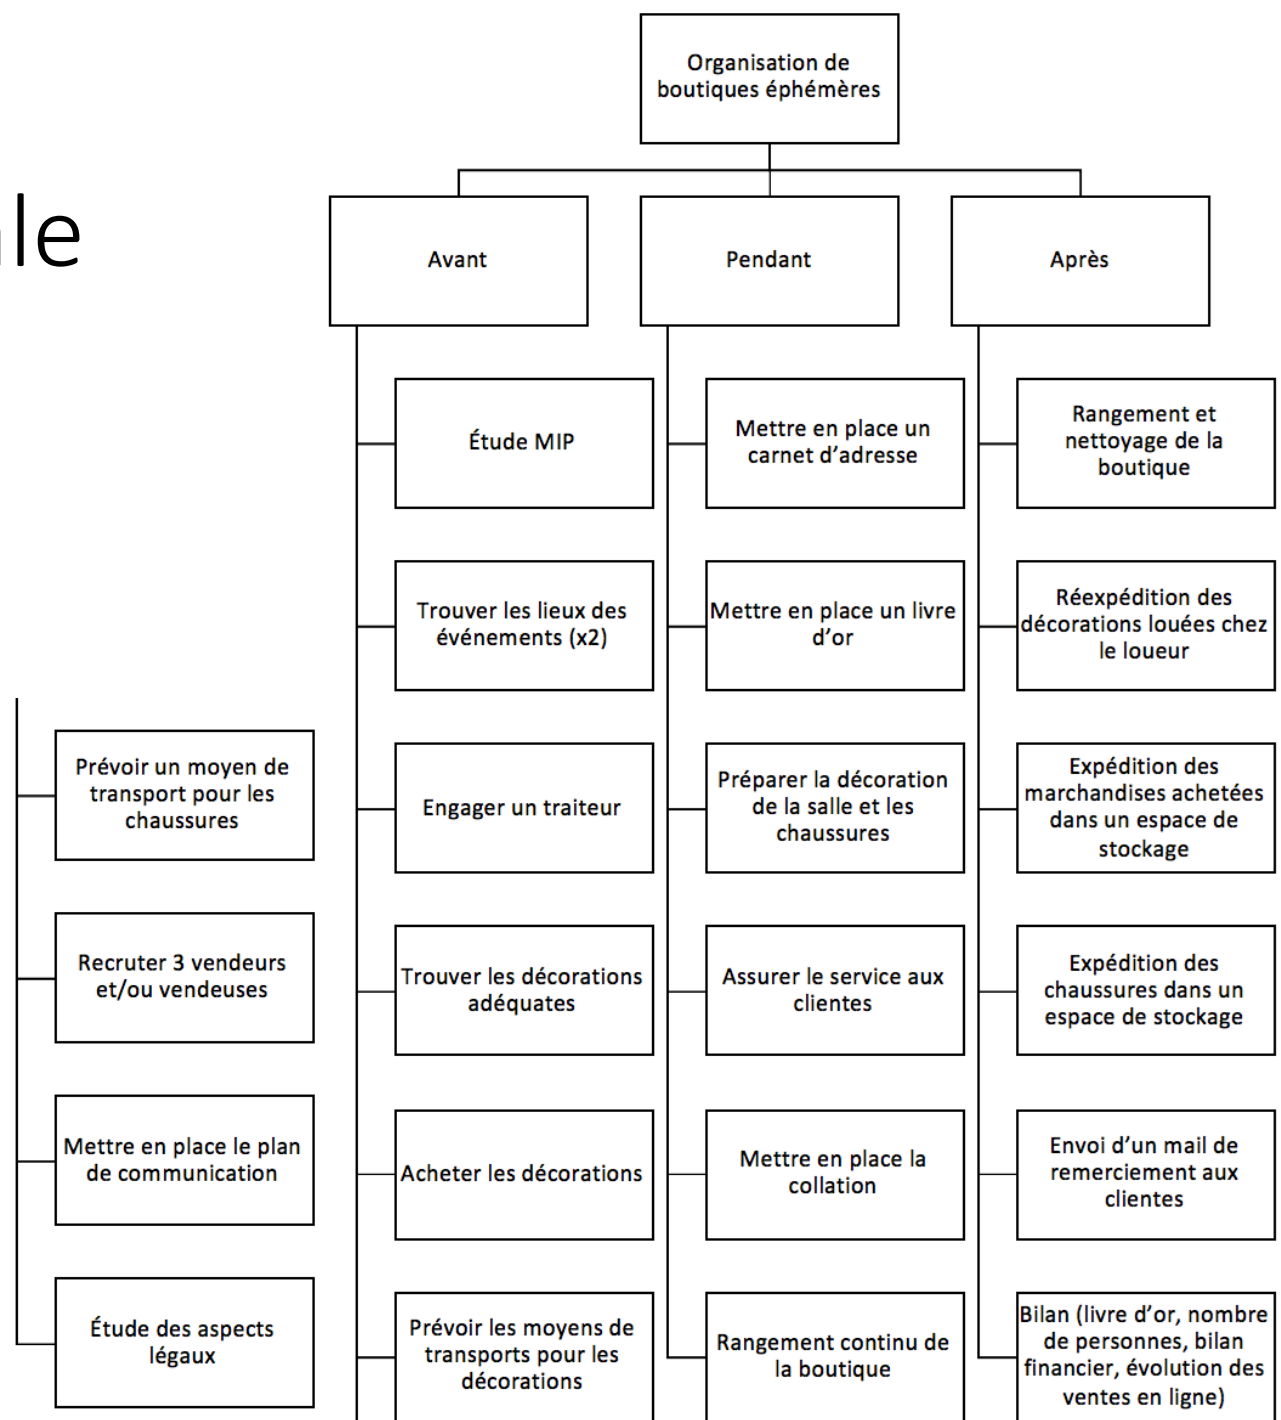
ıle

Organisation de boutiques éphémères

Avant

Pendant

Après

Étude MIP

Trouver les lieux des événements (x2)

Engager un traiteur

Trouver les décorations adéquates

Acheter les décorations

Prévoir les moyens de transports pour les décorations

Prévoir un moyen de transport pour les chaussures

Recruter 3 vendeurs et/ou vendeuses

Mettre en place le plan de communication

Étude des aspects légaux

Mettre en place un carnet d'adresse

Mettre en place un livre d'or

Préparer la décoration de la salle et les chaussures

Assurer le service aux clientes

Mettre en place la collation

Rangement continu de la boutique

Rangement et nettoyage de la boutique

Réexpédition des décorations louées chez le loueur

Expédition des marchandises achetées dans un espace de stockage

Expédition des chaussures dans un espace de stockage

Envoi d'un mail de remerciement aux clientes

Bilan (livre d'or, nombre de personnes, bilan financier, évolution des ventes en ligne)